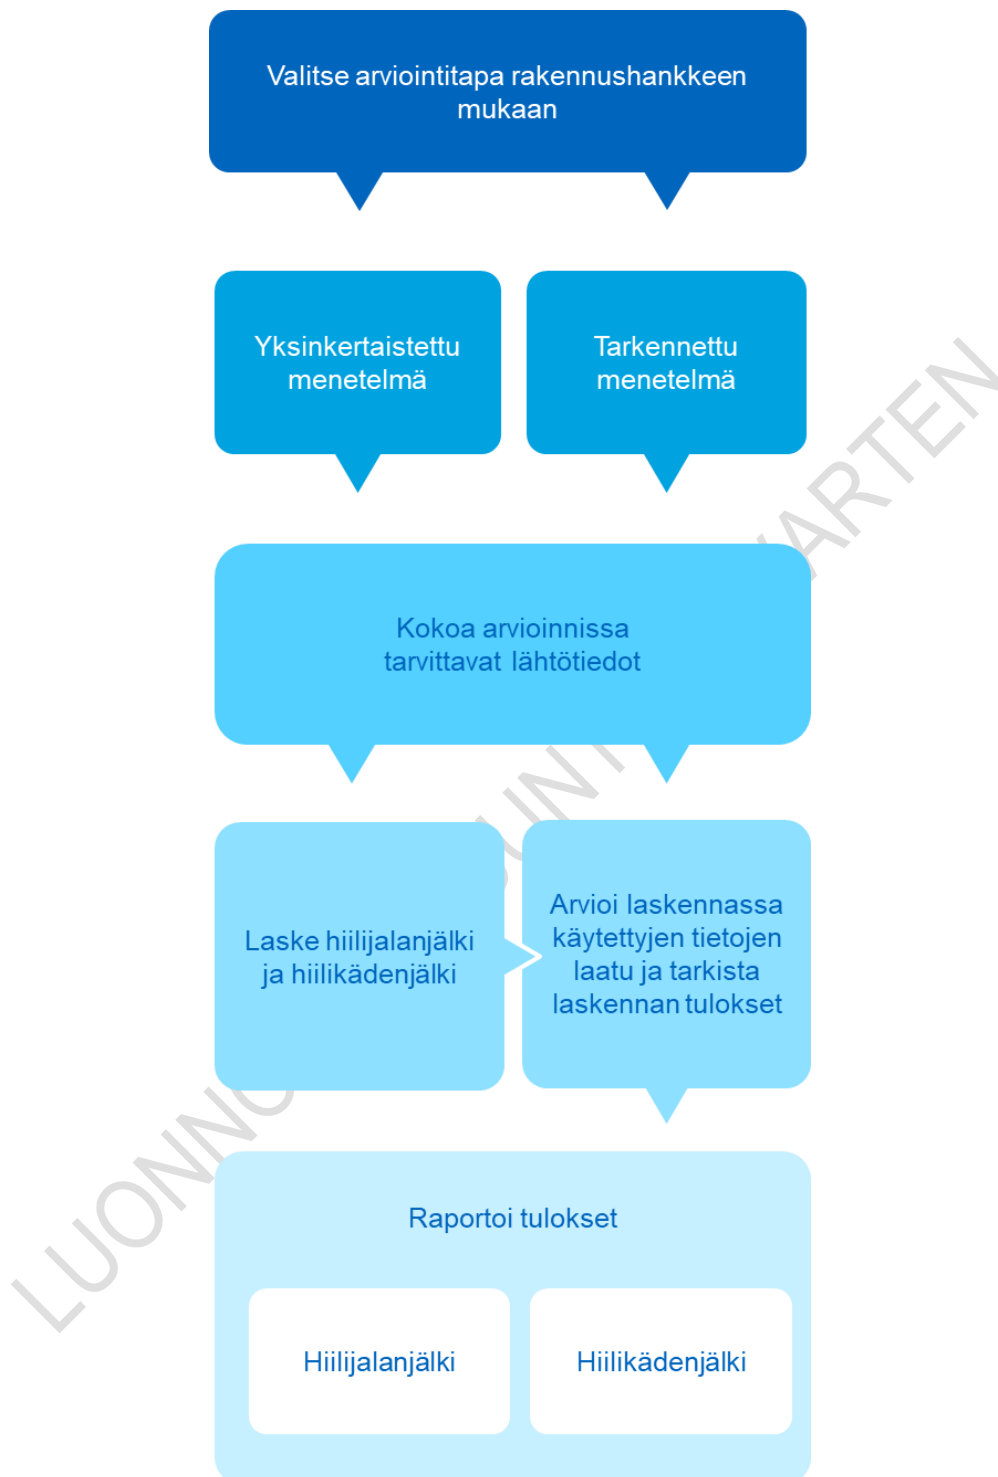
Valitse arviointitapa rakennushankkeen mukaan

Yksinkertaistettu menetelmä

Tarkennettu menetelmä

Kokoa arvioinnissa tarvittavat lähtötiedot

Laske hiilijalanjälki ja hiilikädenjälki

Arvioi laskennassa käytettyjen tietojen laatu ja tarkista laskennan tulokset

Raportoi tulokset

Hiilijalanjälki

Hiilikädenjälki

LUONNO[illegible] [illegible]UNT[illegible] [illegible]ARTEN